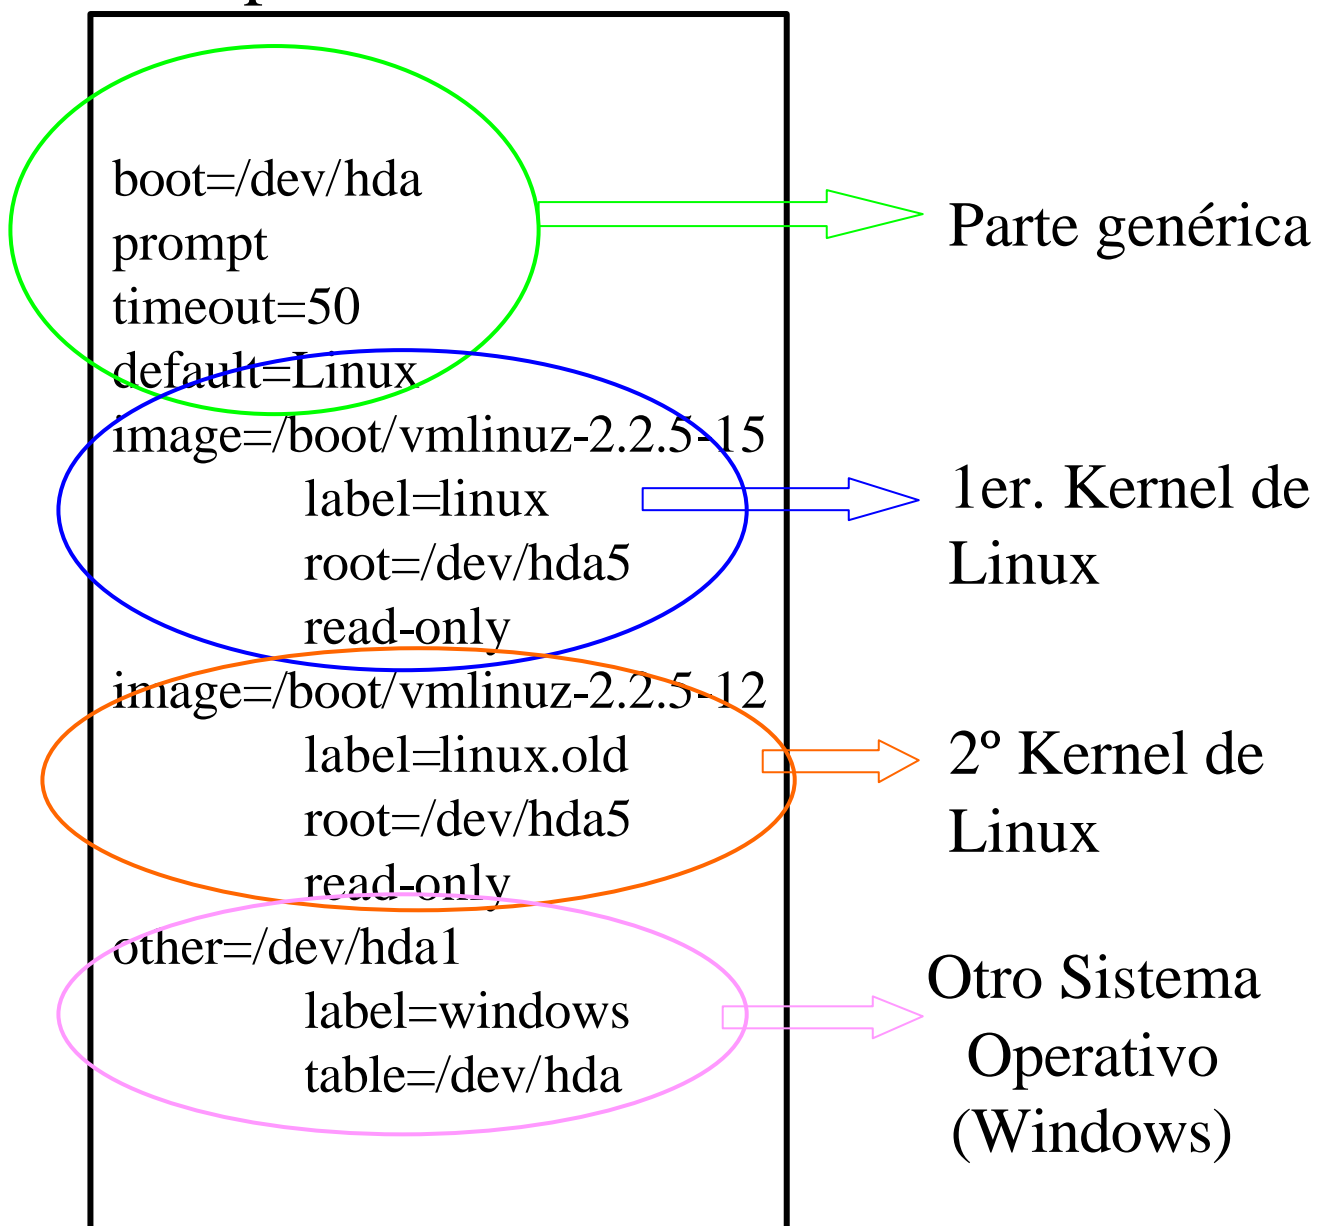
boot=/dev/hda
prompt
timeout=50
default=Linux
image=/boot/vmlinuz-2.2.5-15
label=linux
root=/dev/hda5
read-only
image=/boot/vmlinuz-2.2.5-12
label=linux.old
root=/dev/hda5
read-only
other=/dev/hda1
label=windows
table=/dev/hda

Parte genérica

1er. Kernel de Linux

2º Kernel de Linux

Otro Sistema Operativo (Windows)